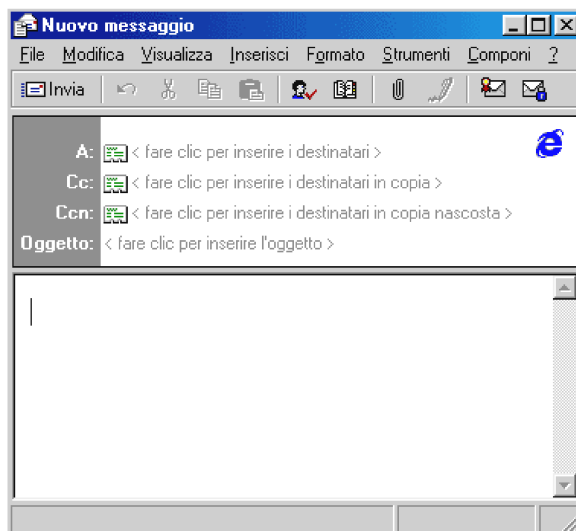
Nuovo messaggio

File Modifica Visualizza Inserisci Formato Strumenti Componi ?

Invia

A: < fare clic per inserire i destinatari >

Cc: < fare clic per inserire i destinatari in copia >

Ccn: < fare clic per inserire i destinatari in copia nascosta >

Oggetto: < fare clic per inserire l'oggetto >